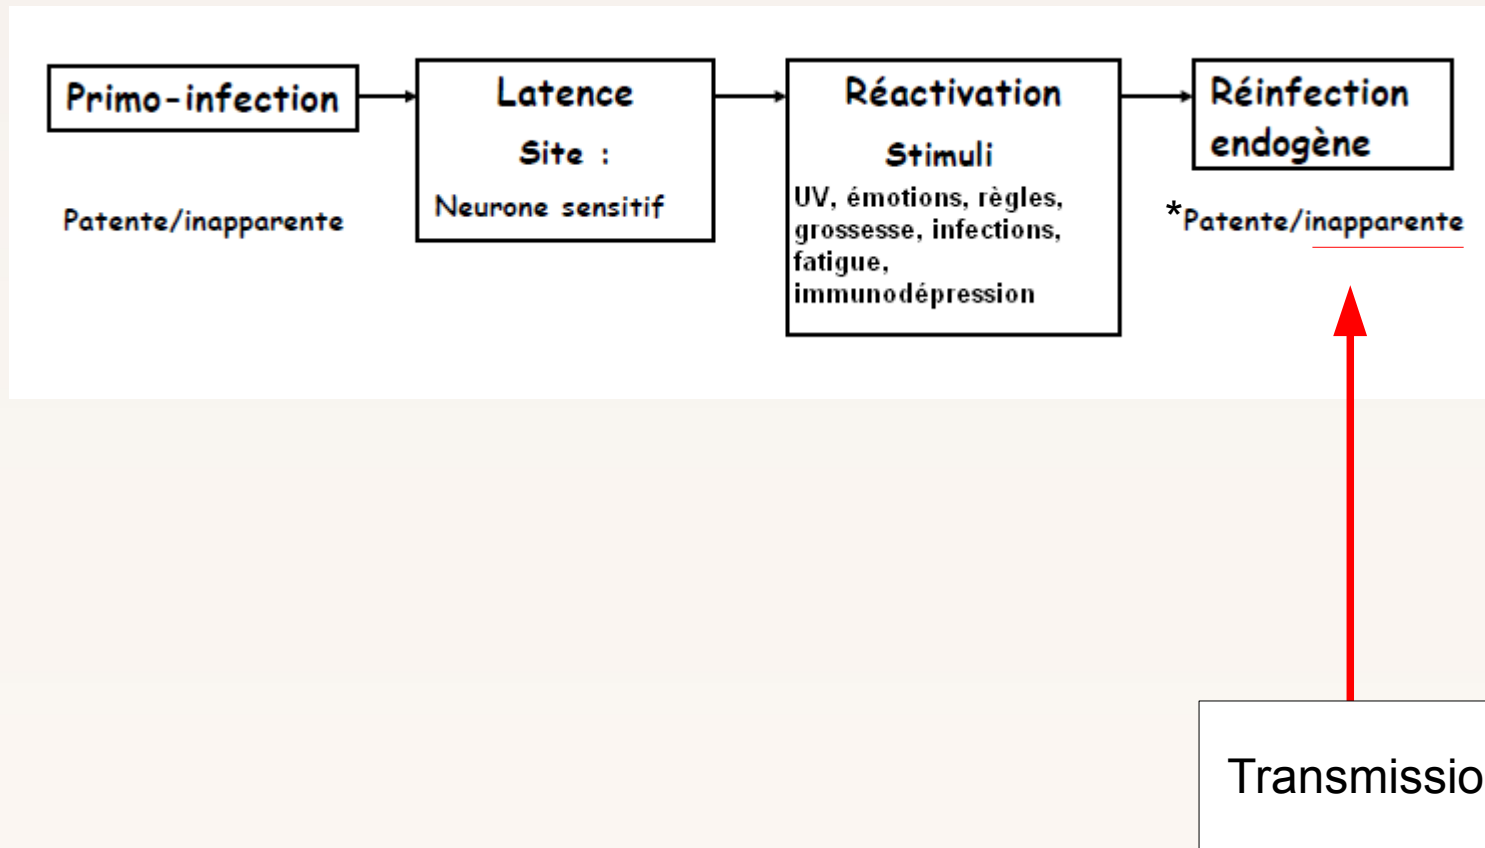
Primo-infection

Patente/inapparente

Latence

Site :

Neurone sensitif

Réactivation

Stimuli

UV, émotions, règles, grossesse, infections, fatigue, immunodépression

Réinfection endogène

*Patente/inapparente

Transmissio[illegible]